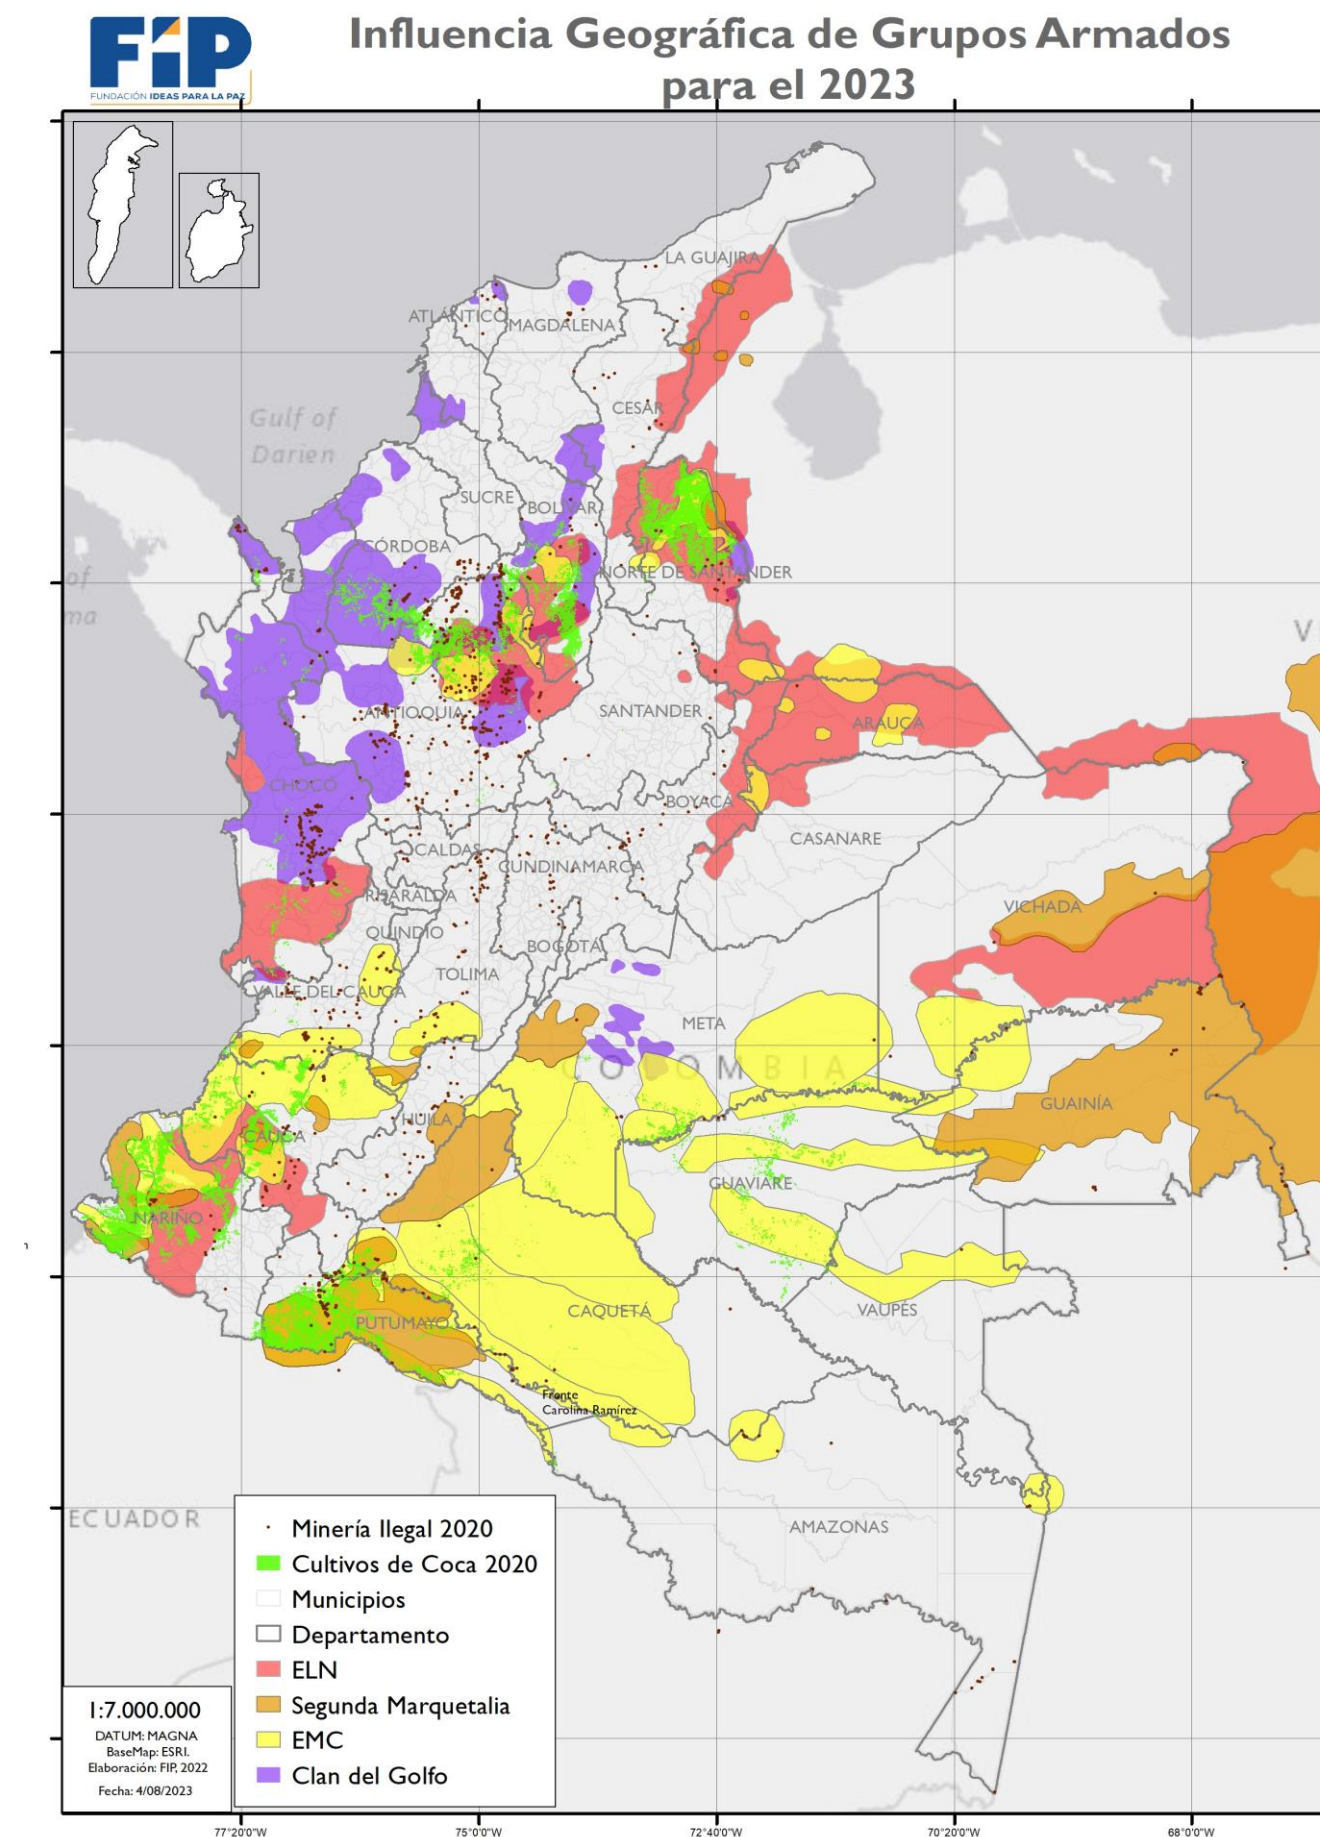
FIP
FUNDACIÓN IDEAS PARA LA PAZ

Influencia Geográfica de Grupos Armados para el 2023

LA GUAJIRA
ATLÁNTICO
MAGDALENA
CESAR
Gulf of Darien
SUCRE
BOLÍVAR
CÓRDOBA
NORTE DE SANTANDER
ANTIOQUIA
SANTANDER
ARAUCA
CHOCÓ
BOYACÁ
CASANARE
CALDAS
CUNDINAMARCA
RISARALDA
VICHADA
QUINDÍO
BOGOTÁ
TOLIMA
VALLE DEL CAUCA
META
COLOMBIA
HUILA
GUAINÍA
CAUCA
GUAVIARE
NARIÑO
PUTUMAYO
CAQUETÁ
VAUPÉS
Frente Carolina Ramírez
ECUADOR
AMAZONAS

Minería Ilegal 2020
Cultivos de Coca 2020
Municipios
Departamento
ELN
Segunda Marquetalia
EMC
Clan del Golfo

1:7.000.000
DATUM: MAGNA
BaseMap: ESRI.
Elaboración: FIP, 2022
Fecha: 4/08/2023

77°20'0"W
75°0'0"W
72°40'0"W
70°20'0"W
68°0'0"W